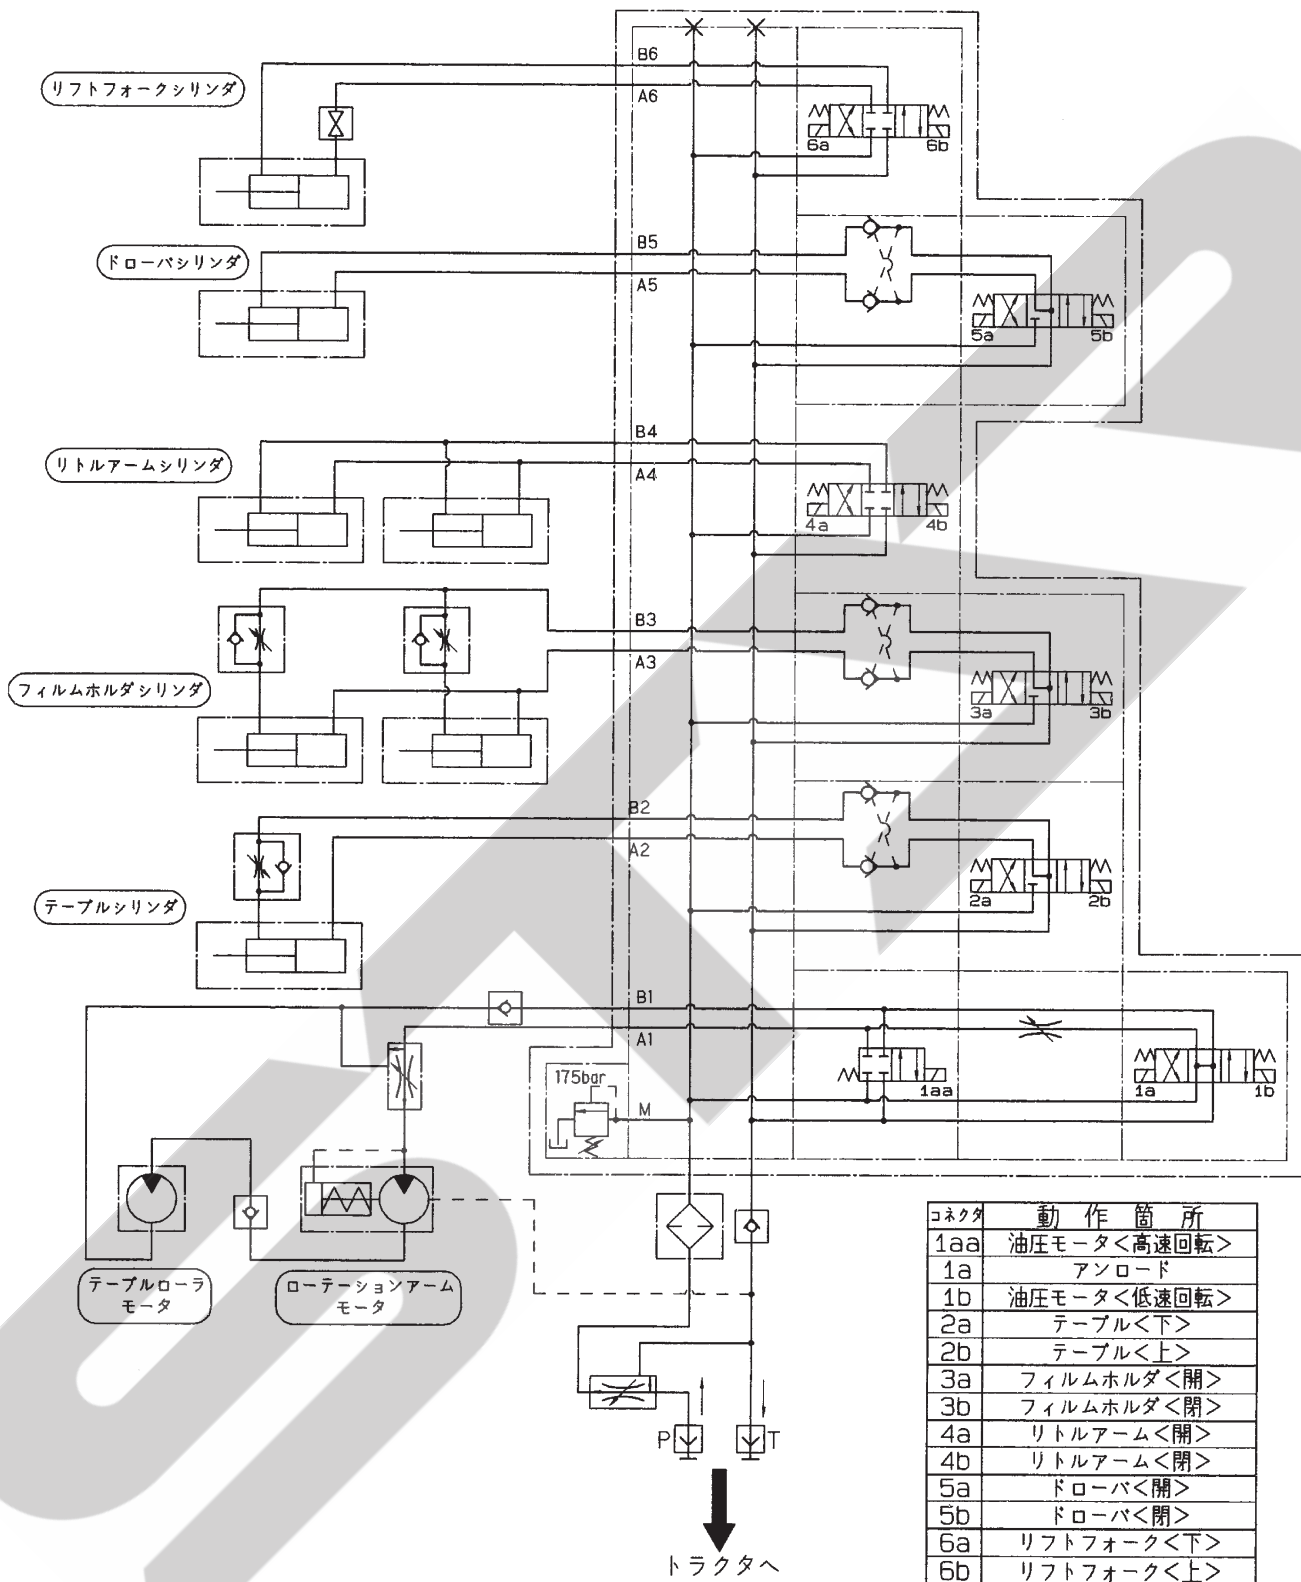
リフトフォークシリンダ

B6
A6
6a 6b

ドローバシリンダ

B5
A5
5a 5b

リトルアームシリンダ

B4
A4
4a 4b

フィルムホルダシリンダ

B3
A3
3a 3b

B2
A2
2a 2b

テーブルシリンダ

B1
A1
175bar
M
1aa
1a 1b

テーブルローラ モータ

ローテーションアーム モータ

P
T

トラクタへ

| コネクタ | 動作箇所 |
|---|---|
| 1aa | 油圧モータ<高速回転> |
| 1a | アンロード |
| 1b | 油圧モータ<低速回転> |
| 2a | テーブル<下> |
| 2b | テーブル<上> |
| 3a | フィルムホルダ<開> |
| 3b | フィルムホルダ<閉> |
| 4a | リトルアーム<開> |
| 4b | リトルアーム<閉> |
| 5a | ドローバ<開> |
| 5b | ドローバ<閉> |
| 6a | リフトフォーク<下> |
| 6b | リフトフォーク<上> |